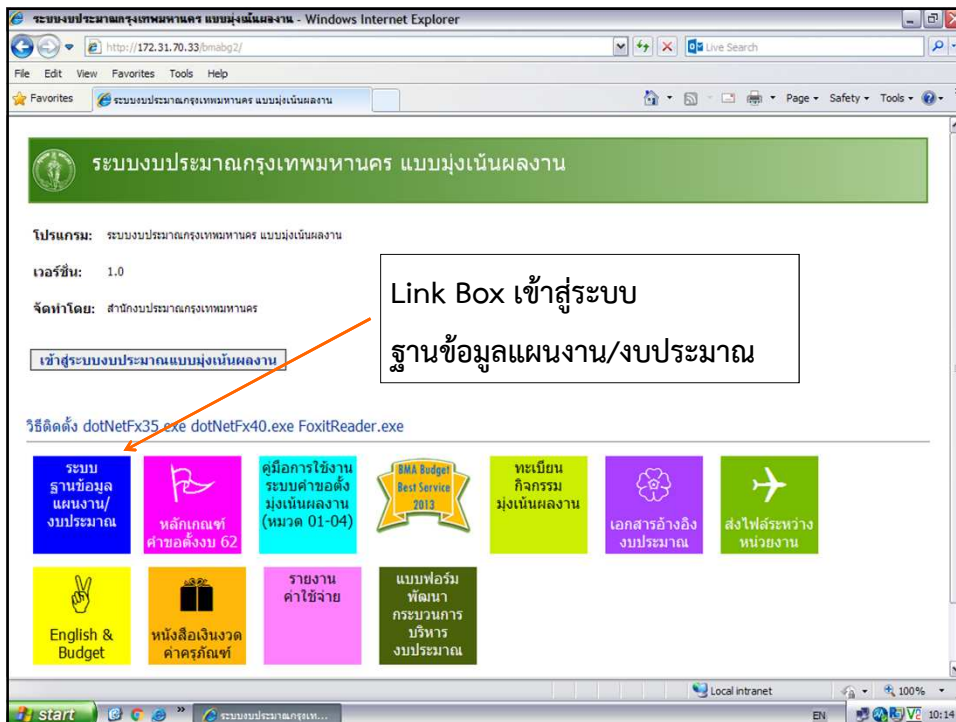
ระบบงบประมาณกรุงเทพมหานคร แบบมุ่งเน้นผลงาน - Windows Internet Explorer

http://172.31.70.33/bmabg2/

Live Search

File Edit View Favorites Tools Help

Favorites

ระบบงบประมาณกรุงเทพมหานคร แบบมุ่งเน้นผลงาน

Page ▾ Safety ▾ Tools ▾

ระบบงบประมาณกรุงเทพมหานคร แบบมุ่งเน้นผลงาน

โปรแกรม: ระบบงบประมาณกรุงเทพมหานคร แบบมุ่งเน้นผลงาน

เวอร์ชั่น: 1.0

จัดทำโดย: สำนักงบประมาณกรุงเทพมหานคร

เข้าสู่ระบบงบประมาณแบบมุ่งเน้นผลงาน

Link Box เข้าสู่ระบบ

ฐานข้อมูลแผนงาน/งบประมาณ

วิธีติดตั้ง dotNetFx35.exe dotNetFx40.exe FoxitReader.exe

ระบบ ฐานข้อมูล แผนงาน/ งบประมาณ

หลักเกณฑ์ คำขอตั้งงบ 62

คู่มือการใช้งาน ระบบคำขอตั้ง มุ่งเน้นผลงาน (หมวด 01-04)

BMA Budget Best Service 2013

ทะเบียน กิจกรรม มุ่งเน้นผลงาน

เอกสารอ้างอิง งบประมาณ

ส่งไฟล์ระหว่าง หน่วยงาน

English & Budget

หนังสือเงินงวด ค่าครุภัณฑ์

รายงาน ค่าใช้จ่าย

แบบฟอร์ม พัฒนา กระบวนการ บริหาร งบประมาณ

Local intranet

100%

start

ระบบงบประมาณกรุงเท...

EN

10:14